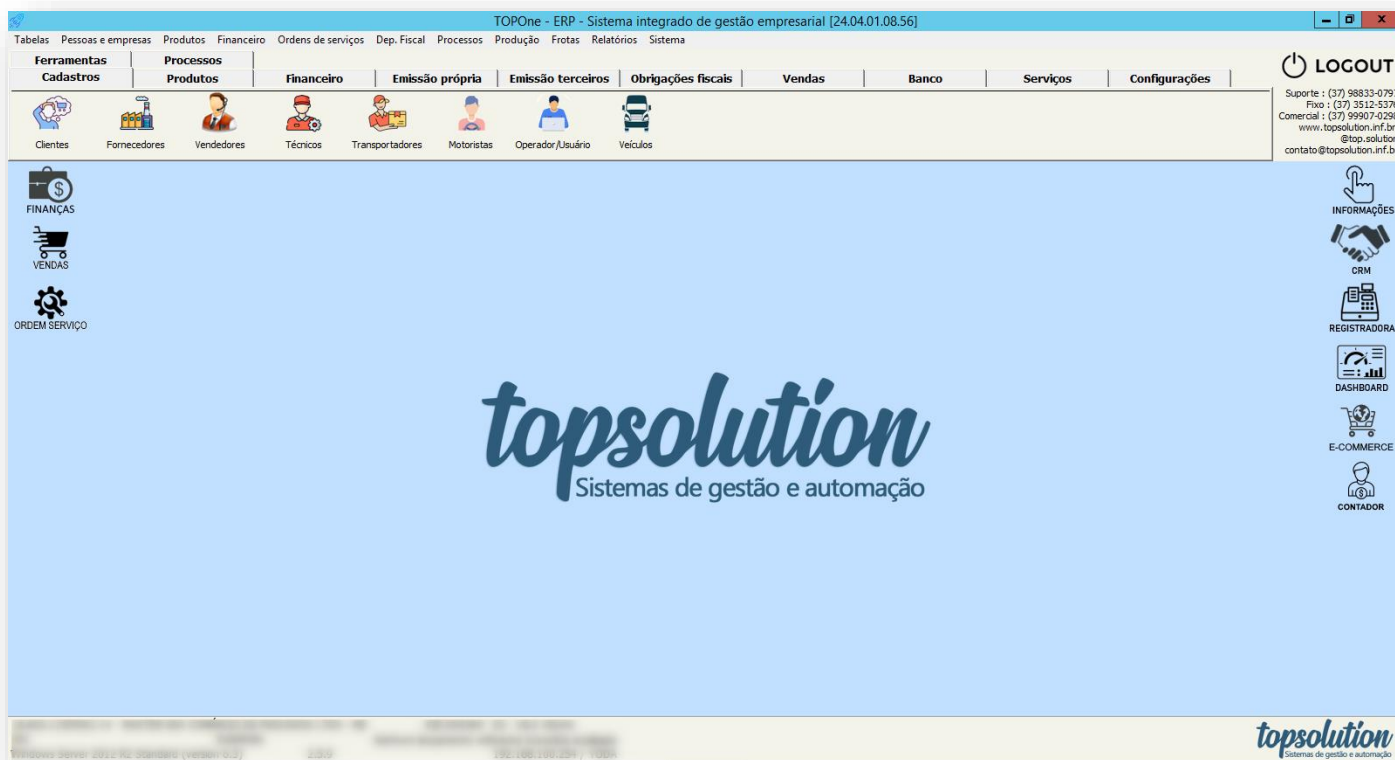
TOPOne - ERP - Sistema integrado de gestão empresarial [24.04.01.08.56]

Tabelas Pessoas e empresas Produtos Financeiro Ordens de serviços Dep. Fiscal Processos Produção Frotas Relatórios Sistema

Ferramentas | Processos
Cadastros | Produtos | Financeiro | Emissão própria | Emissão terceiros | Obrigações fiscais | Vendas | Banco | Serviços | Configurações

LOGOUT

Suporte : (37) 98833-079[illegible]
Fixo : (37) 3512-537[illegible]
Comercial : (37) 99907-029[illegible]
www.topsolution.inf.br
@top.solutio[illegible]
contato@topsolution.inf.b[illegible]

Clientes Fornecedores Vendedores Técnicos Transportadores Motoristas Operador/Usuário Veículos

FINANÇAS
VENDAS
ORDEM SERVIÇO

INFORMAÇÕES
CRM
REGISTRADORA
DASHBOARD
E-COMMERCE
CONTADOR

topsolution
Sistemas de gestão e automação

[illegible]
Windows Server 2012 R2 Standard (version 6.3) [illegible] 192.168.100.254 / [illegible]

topsolution
Sistemas de gestão e automação